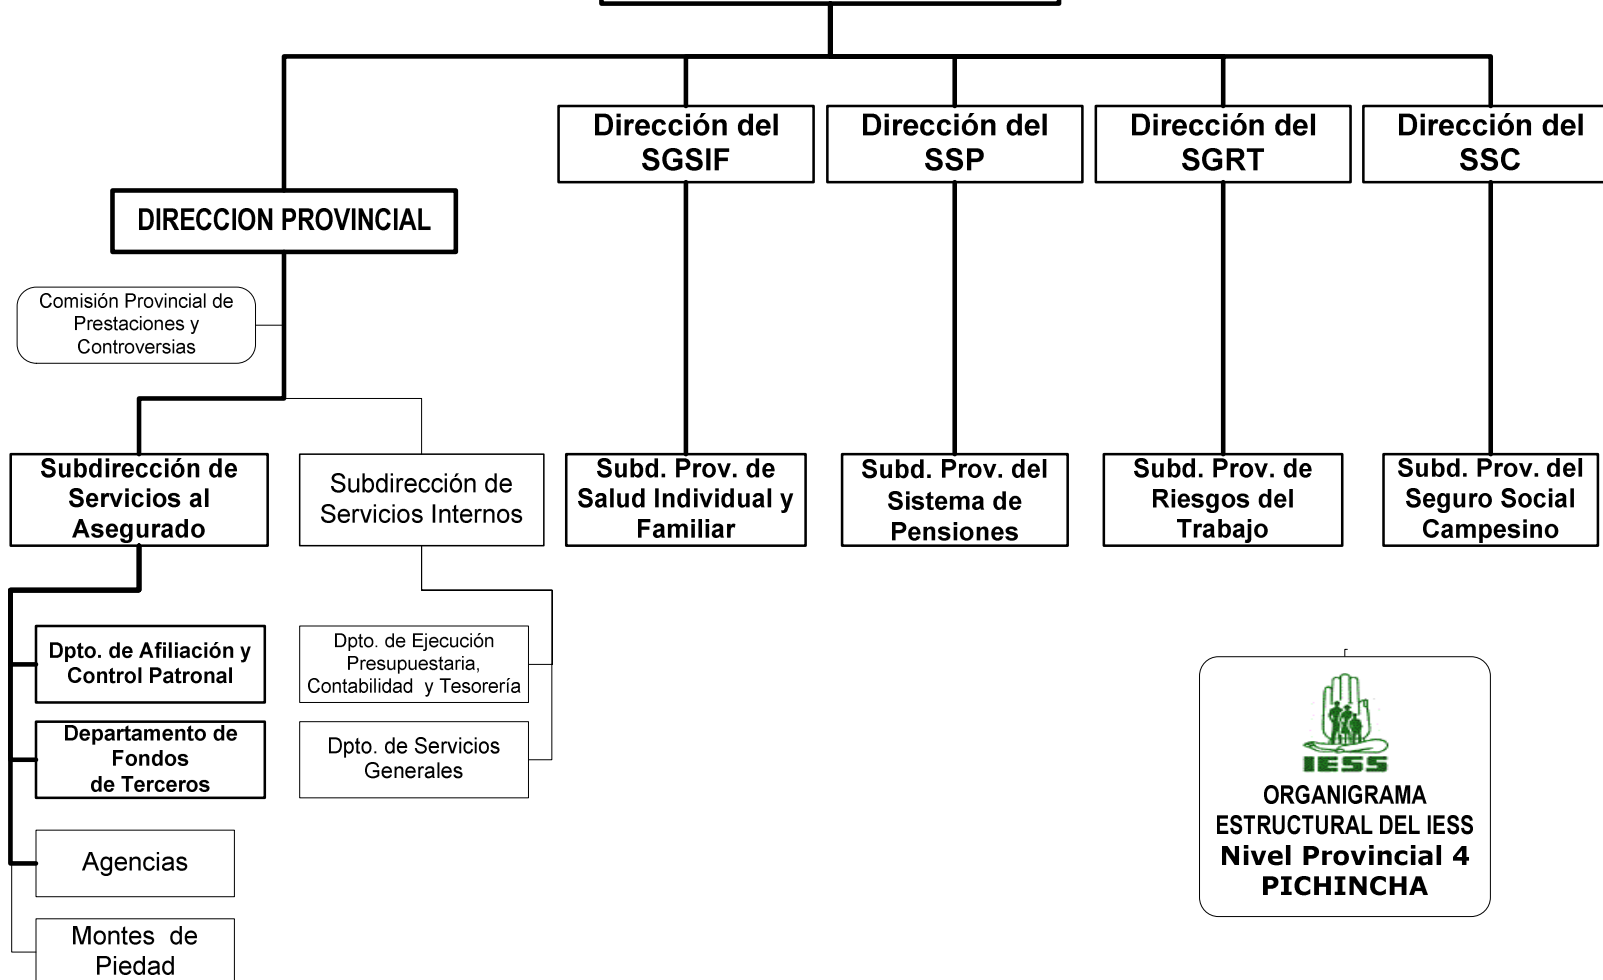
Dirección del SGSIF

Dirección del SSP

Dirección del SGRT

Dirección del SSC

DIRECCION PROVINCIAL

Comisión Provincial de Prestaciones y Controversias

Subdirección de Servicios al Asegurado

Subdirección de Servicios Internos

Subd. Prov. de Salud Individual y Familiar

Subd. Prov. del Sistema de Pensiones

Subd. Prov. de Riesgos del Trabajo

Subd. Prov. del Seguro Social Campesino

Dpto. de Afiliación y Control Patronal

Departamento de Fondos de Terceros

Agencias

Montes de Piedad

Dpto. de Ejecución Presupuestaria, Contabilidad y Tesorería

Dpto. de Servicios Generales

IESS

ORGANIGRAMA ESTRUCTURAL DEL IESS
Nivel Provincial 4
PICHINCHA